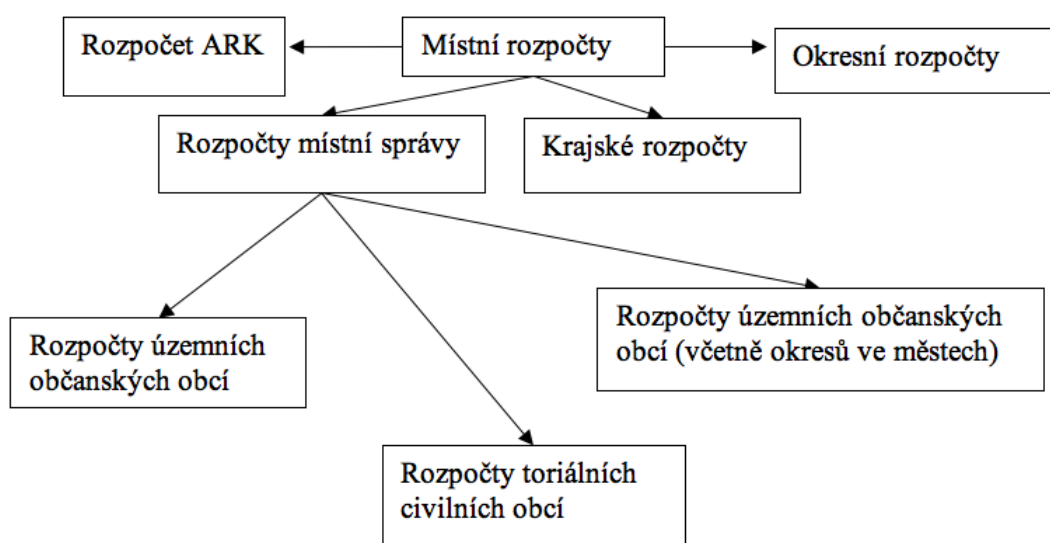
Rozpočet ARK

Místní rozpočty

Okresní rozpočty

Rozpočty místní správy

Krajské rozpočty

Rozpočty územních občanských obcí (včetně okresů ve městech)

Rozpočty územních občanských obcí

Rozpočty toriálních civilních obcí